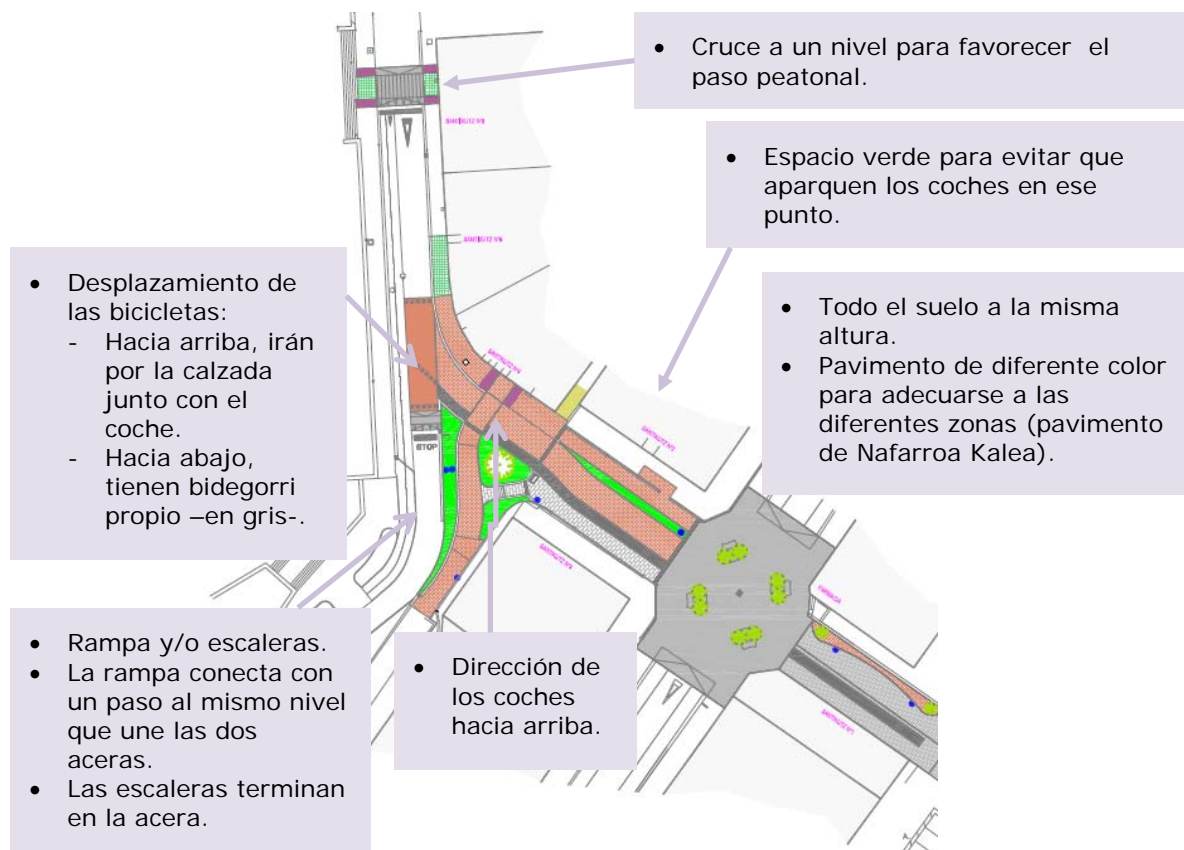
- Cruce a un nivel para favorecer el paso peatonal.

- Espacio verde para evitar que aparquen los coches en ese punto.

- Desplazamiento de las bicicletas:
  - Hacia arriba, irán por la calzada junto con el coche.
  - Hacia abajo, tienen bidegorri propio –en gris-.

- Todo el suelo a la misma altura.
- Pavimento de diferente color para adecuarse a las diferentes zonas (pavimento de Nafarroa Kalea).

STOP

- Rampa y/o escaleras.
- La rampa conecta con un paso al mismo nivel que une las dos aceras.
- Las escaleras terminan en la acera.

- Dirección de los coches hacia arriba.